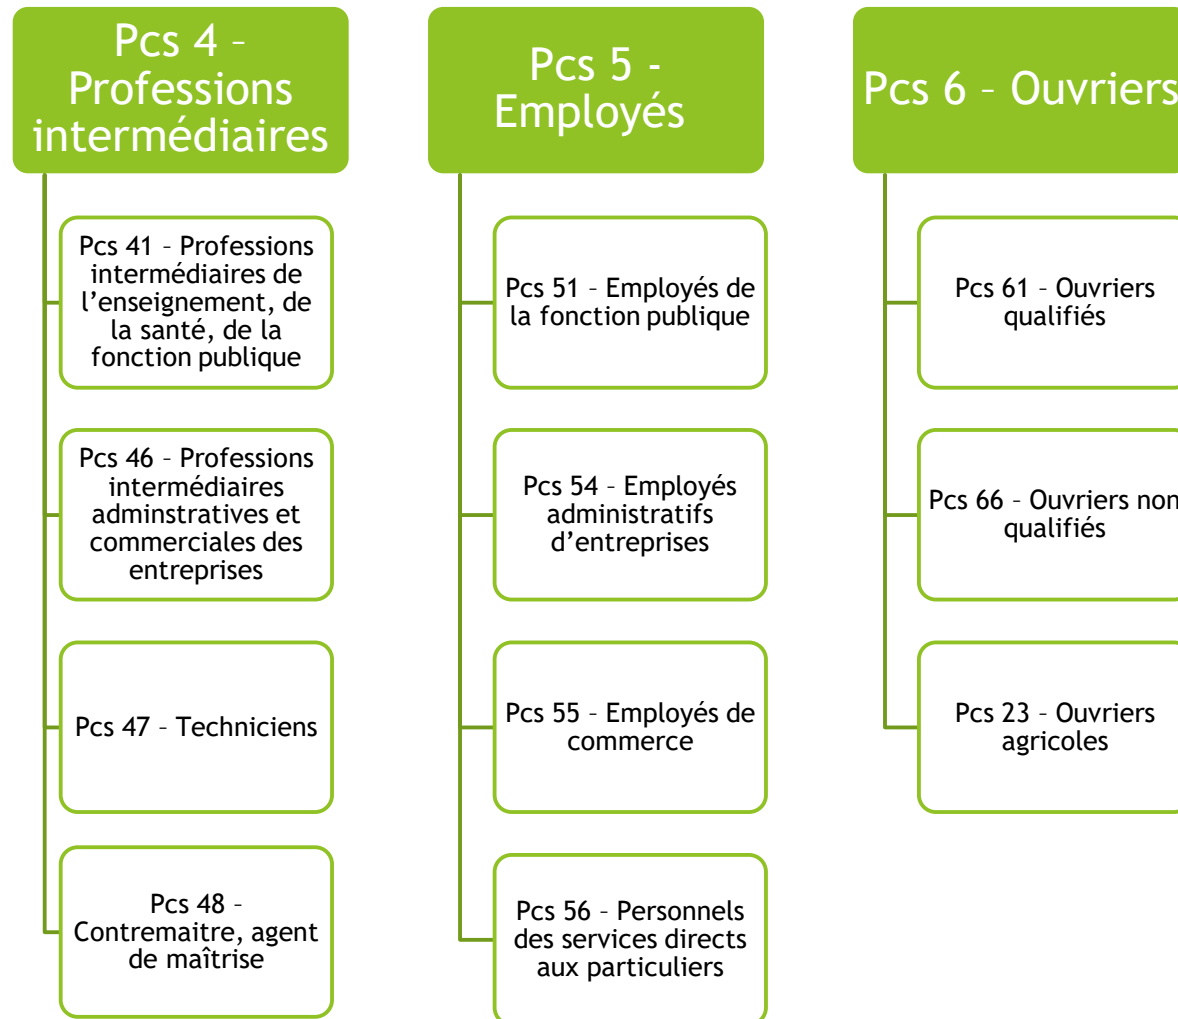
Pcs 4 – Professions intermédiaires

Pcs 41 – Professions intermédiaires de l'enseignement, de la santé, de la fonction publique

Pcs 46 – Professions intermédiaires adminstratives et commerciales des entreprises

Pcs 47 – Techniciens

Pcs 48 – Contremaitre, agent de maîtrise

Pcs 5 - Employés

Pcs 51 – Employés de la fonction publique

Pcs 54 – Employés administratifs d'entreprises

Pcs 55 – Employés de commerce

Pcs 56 – Personnels des services directs aux particuliers

Pcs 6 – Ouvriers

Pcs 61 – Ouvriers qualifiés

Pcs 66 – Ouvriers non qualifiés

Pcs 23 – Ouvriers agricoles